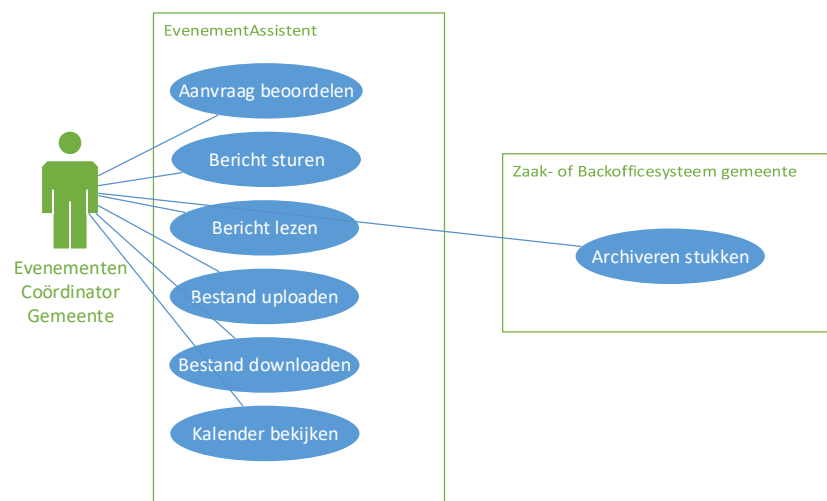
EvenementAssistent

Aanvraag beoordelen

Bericht sturen

Bericht lezen

Bestand uploaden

Bestand downloaden

Kalender bekijken

Evenementen Coördinator Gemeente

Zaak- of Backofficesysteem gemeente

Archiveren stukken